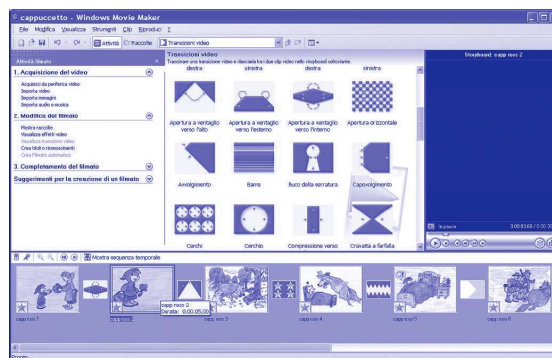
cappuccetto - Windows Movie Maker

File Modifica Visualizza Strumenti Clip Riproduci ?

Attività Raccolte Transizioni video

Storyboard: capp ross 2

Attività filmato

1. Acquisizione del video

Acquisizione da periferica video
Importa video
Importa immagini
Importa audio o musica

2. Modifica del filmato

Mostra raccolte
Visualizza effetti video
Visualizza transizioni video
Crea titoli o riconoscimenti
Crea filmato automatico

3. Completamento del filmato

Suggerimenti per la creazione di un filmato

Transizioni video

Trascinare una transizione video e rilasciarla tra i due clip video nello storyboard sottostante.

destra sinistra destra sinistra

Apertura a ventaglio verso l'alto

Apertura a ventaglio verso l'esterno

Apertura a ventaglio verso l'interno

Apertura orizzontale

Avvolgimento

Barre

Buco della serratura

Capovolgimento

Cerchi

Cerchio

Compressione verso

Cravatta a farfalla

In pausa

0:00:01,66 / 0:00:05,00

Mostra sequenza temporale

capp ross 1

capp ross 2

capp ross 2
Durata: 0:00:05,00

capp ross 3

capp ross 4

capp ross 5

capp ross 6

Pronto